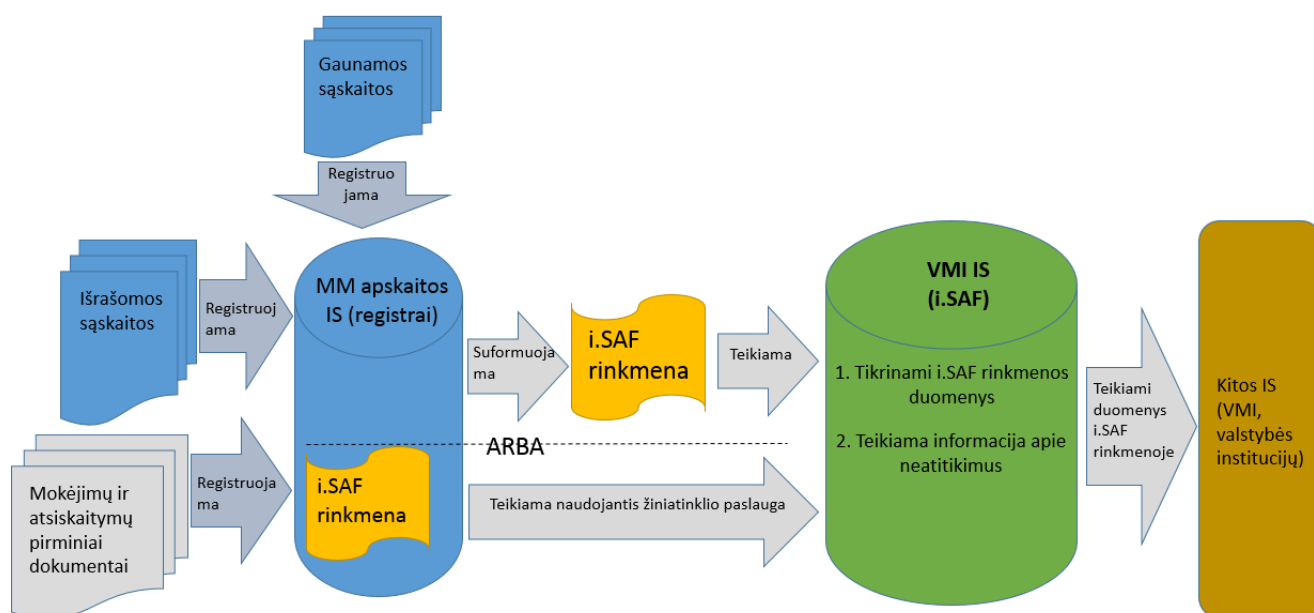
Gaunamos sąskaitos

Registruo jama

Išrašomos sąskaitos

Registruoj ama

Mokėjimų ir atsiskaitymų pirminiai dokumentai

Registruoja ma

MM apskaitos IS (registrai)

i.SAF rinkmena

Suformuoja ma

i.SAF rinkmena

ARBA

Teikiama

Teikiama naudojantis žiniatinklio paslauga

VMI IS (i.SAF)

1. Tikrinami i.SAF rinkmenos duomenys

2. Teikiama informacija apie neatitikimus

Teikiami duomenys i.SAF rinkmenoje

Kitos IS (VMI, valstybės institucijų)